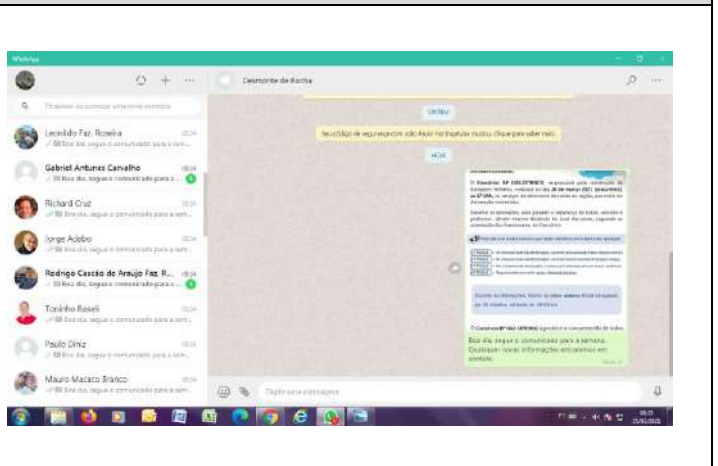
WhatsApp

Pesquisar ou começar uma nova conversa

Leonildo Faz. Roseira
✓✓ Bom dia, segue o comunicado para a sem...

Gabriel Antunes Carvalho
✓✓ Bom dia, segue o comunicado para a s...

Richard Cruz
✓✓ Bom dia, segue o comunicado para a sem...

Jorge Adobo
✓✓ Bom dia, segue o comunicado para a sem...

Rodrigo Cascão de Araujo Faz. R...
✓✓ Bom dia, segue o comunicado para a s...

Toninho Roseli
✓✓ Bom dia, segue o comunicado para a sem...

Paulo Diniz
✓✓ Bom dia, segue o comunicado para a sem...

Mauro Macaco Branco
✓✓ Bom dia, segue o comunicado para a sem...

Desmonte de Rocha

ONTEM

Seu código de segurança com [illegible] mudou. Clique para saber mais.

HOJE

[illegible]

Boa dia segue o comunicado para a semana. Quaisquer novas informações entraremos em contato.

Digite uma mensagem